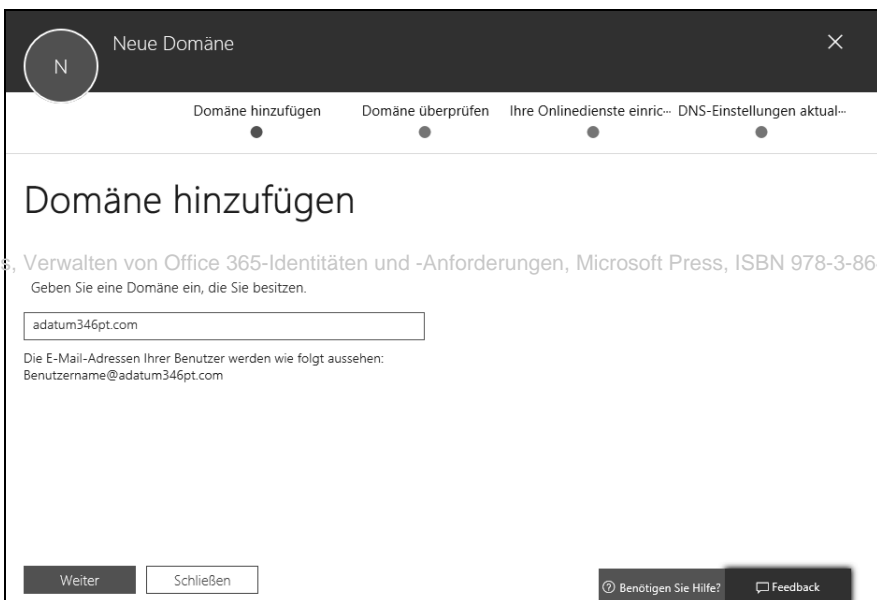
N Neue Domäne ×

Domäne hinzufügen Domäne überprüfen Ihre Onlinedienste einric··· DNS-Einstellungen aktual···

Domäne hinzufügen

s, Verwalten von Office 365-Identitäten und -Anforderungen, Microsoft Press, ISBN 978-3-86

Geben Sie eine Domäne ein, die Sie besitzen.

adatum346pt.com

Die E-Mail-Adressen Ihrer Benutzer werden wie folgt aussehen: Benutzername@adatum346pt.com

Weiter Schließen

Benötigen Sie Hilfe? Feedback